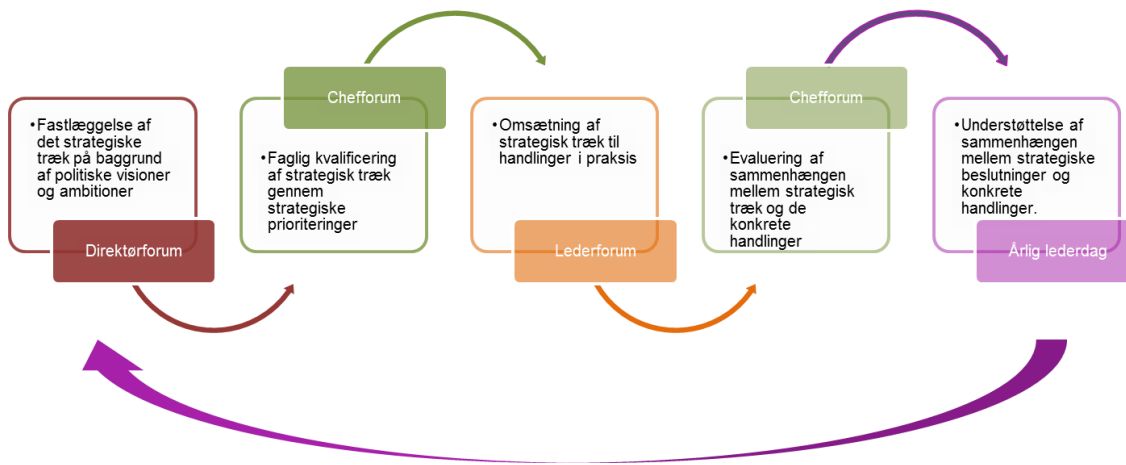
• Fastlæggelse af det strategiske træk på baggrund af politiske visioner og ambitioner

Direktørforum

Chefforum

• Faglig kvalificering af strategisk træk gennem strategiske prioriteringer

• Omsætning af strategisk træk til handlinger i praksis

Lederforum

Chefforum

• Evaluering af sammenhængen mellem strategisk træk og de konkrete handlinger

• Understøttelse af sammenhængen mellem strategiske beslutninger og konkrete handlinger.

Årlig lederdag